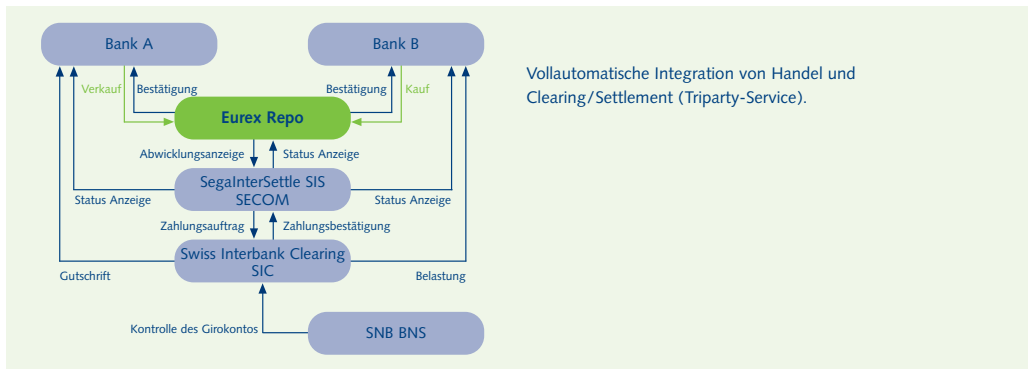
Bank A

Bank B

Verkauf

Bestätigung

Bestätigung

Kauf

Eurex Repo

Abwicklungsanzeige

Status Anzeige

SegaInterSettle SIS SECOM

Status Anzeige

Status Anzeige

Zahlungsauftrag

Zahlungsbestätigung

Swiss Interbank Clearing SIC

Gutschrift

Belastung

Kontrolle des Girokontos

SNB BNS

Vollautomatische Integration von Handel und Clearing/Settlement (Triparty-Service).